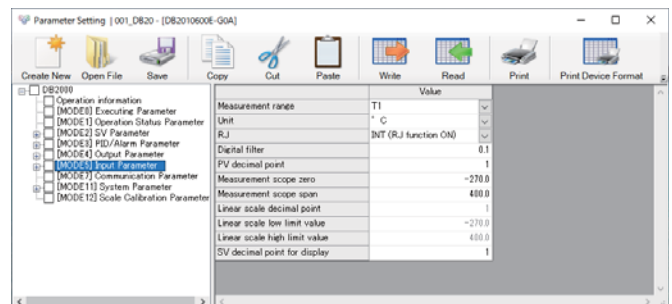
Parameter Setting | 001_DB20 - [DB2010600E-G0A]

Create New Open File Save Copy Cut Paste Write Read Print Print Device Format

DB2000
Operation information
[MODE0] Executing Parameter
[MODE1] Operation Status Parameter
[MODE2] SV Parameter
[MODE3] PID/Alarm Parameter
[MODE4] Output Parameter
[MODE5] Input Parameter
[MODE7] Communication Parameter
[MODE11] System Parameter
[MODE12] Scale Calibration Parameter

| | Value |
|---|---|
| Measurement range | T1 |
| Unit | ° C |
| RJ | INT (RJ function ON) |
| Digital filter | 0.1 |
| PV decimal point | 1 |
| Measurement scope zero | -270.0 |
| Measurement scope span | 400.0 |
| Linear scale decimal point | 1 |
| Linear scale low limit value | -270.0 |
| Linear scale high limit value | 400.0 |
| SV decimal point for display | 1 |